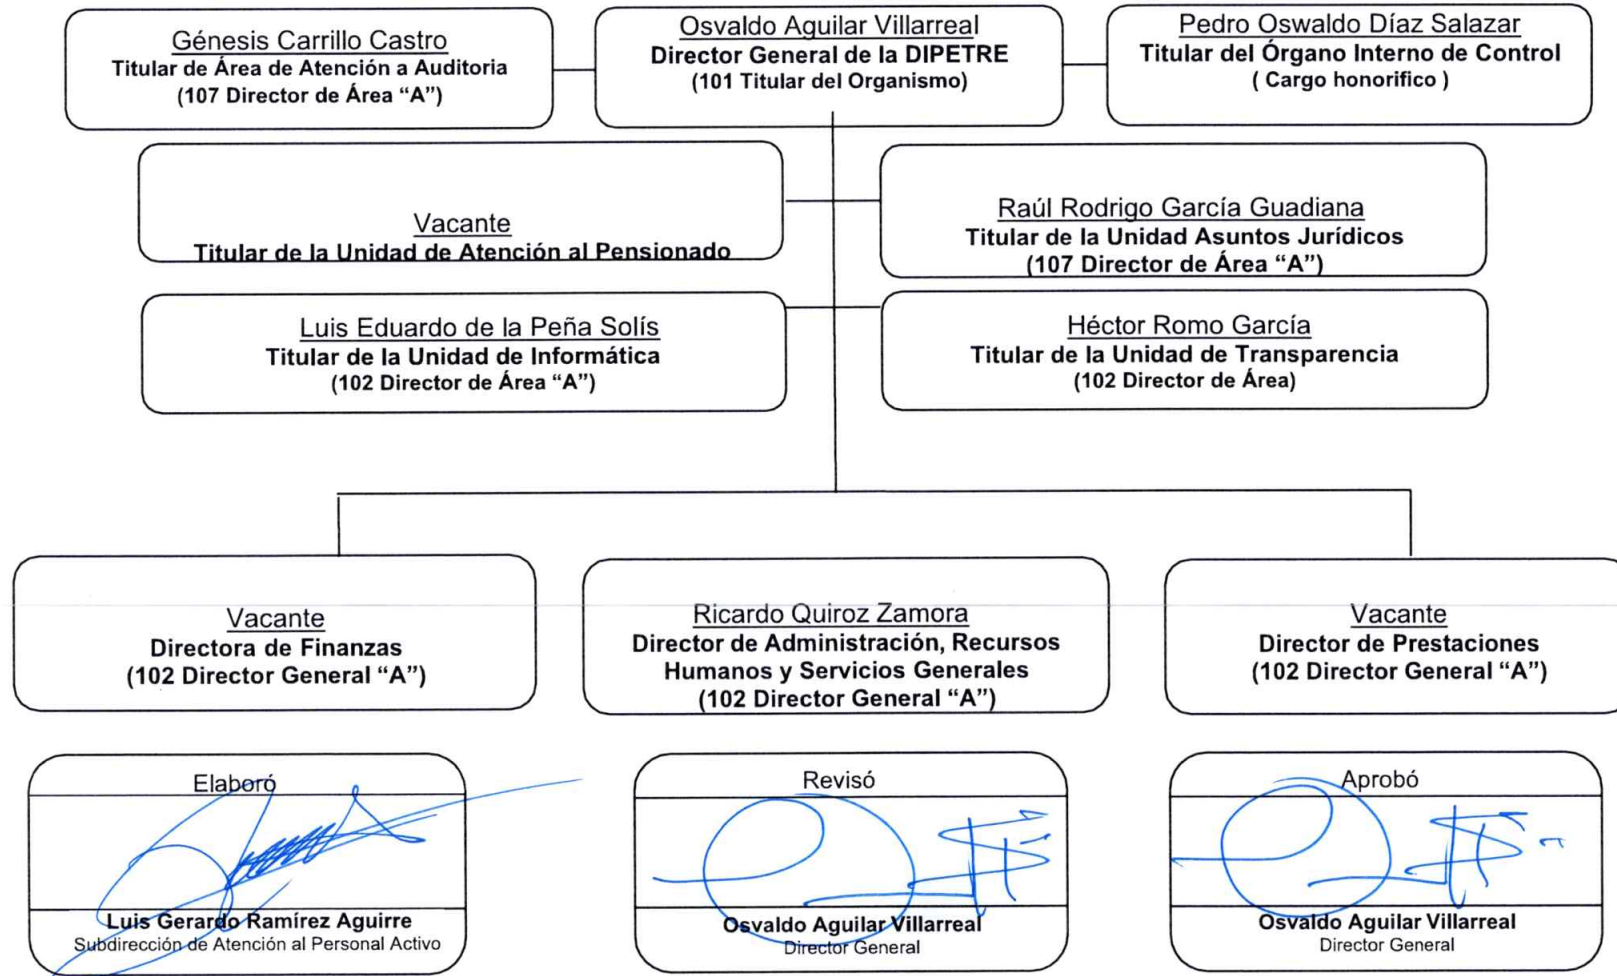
Génesis Carrillo Castro
Titular de Área de Atención a Auditoria
(107 Director de Área "A")

Osvaldo Aguilar Villarreal
Director General de la DIPETRE
(101 Titular del Organismo)

Pedro Oswaldo Díaz Salazar
Titular del Órgano Interno de Control
( Cargo honorifico )

Vacante
Titular de la Unidad de Atención al Pensionado

Raúl Rodrigo García Guadiana
Titular de la Unidad Asuntos Jurídicos
(107 Director de Área "A")

Luis Eduardo de la Peña Solís
Titular de la Unidad de Informática
(102 Director de Área "A")

Héctor Romo García
Titular de la Unidad de Transparencia
(102 Director de Área)

Vacante
Directora de Finanzas
(102 Director General "A")

Ricardo Quiroz Zamora
Director de Administración, Recursos Humanos y Servicios Generales
(102 Director General "A")

Vacante
Director de Prestaciones
(102 Director General "A")

Elaboró
Luis Gerardo Ramírez Aguirre
Subdirección de Atención al Personal Activo

Revisó
Osvaldo Aguilar Villarreal
Director General

Aprobó
Osvaldo Aguilar Villarreal
Director General